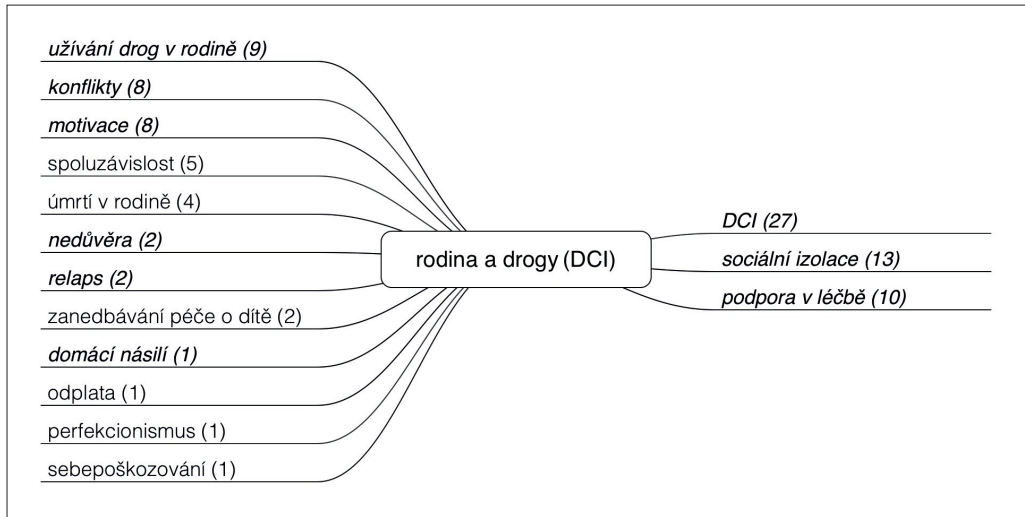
užívání drog v rodině (9)
konflikty (8)
motivace (8)
spoluzávislost (5)
úmrtí v rodině (4)
nedůvěra (2)
relaps (2)
zanedbávání péče o dítě (2)
domácí násilí (1)
odplata (1)
perfekcionismus (1)
sebepoškozování (1)

rodina a drogy (DCI)

DCI (27)
sociální izolace (13)
podpora v léčbě (10)